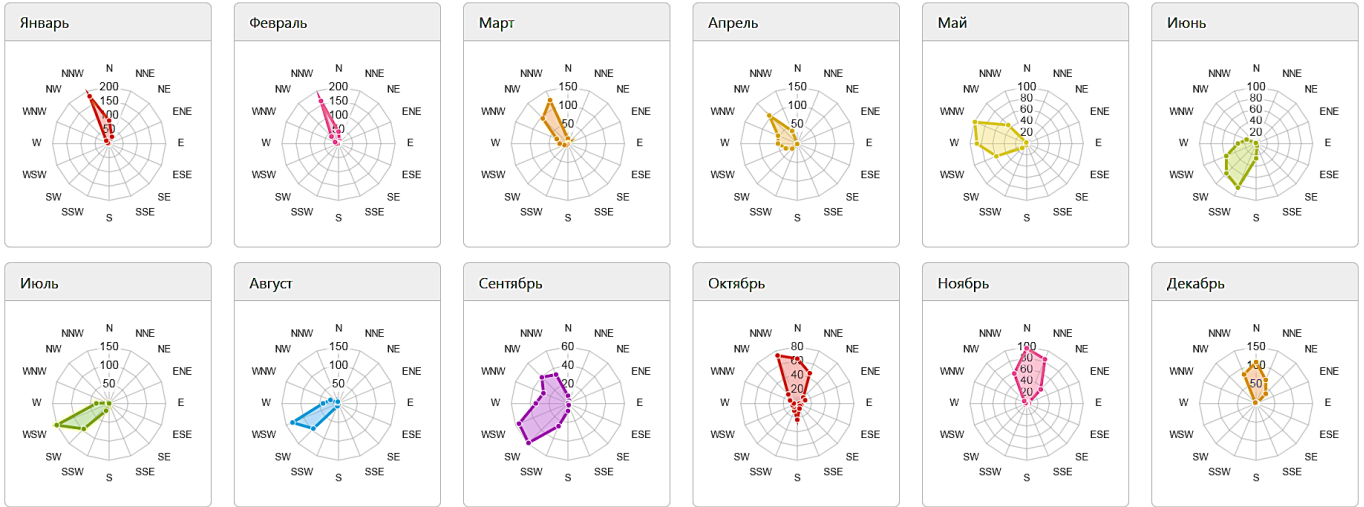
Январь
N NNE NE ENE E ESE SE SSE S SSW SW WSW W WNW NW NNW
200 150 100 50

Февраль
N NNE NE ENE E ESE SE SSE S SSW SW WSW W WNW NW NNW
200 150 100 50

Март
N NNE NE ENE E ESE SE SSE S SSW SW WSW W WNW NW NNW
150 100 50

Апрель
N NNE NE ENE E ESE SE SSE S SSW SW WSW W WNW NW NNW
150 100 50

Май
N NNE NE ENE E ESE SE SSE S SSW SW WSW W WNW NW NNW
100 80 60 40 20

Июнь
N NNE NE ENE E ESE SE SSE S SSW SW WSW W WNW NW NNW
100 80 60 40 20

Июль
N NNE NE ENE E ESE SE SSE S SSW SW WSW W WNW NW NNW
150 100 50

Август
N NNE NE ENE E ESE SE SSE S SSW SW WSW W WNW NW NNW
150 100 50

Сентябрь
N NNE NE ENE E ESE SE SSE S SSW SW WSW W WNW NW NNW
60 40 20

Октябрь
N NNE NE ENE E ESE SE SSE S SSW SW WSW W WNW NW NNW
80 60 40 20

Ноябрь
N NNE NE ENE E ESE SE SSE S SSW SW WSW W WNW NW NNW
100 80 60 40 20

Декабрь
N NNE NE ENE E ESE SE SSE S SSW SW WSW W WNW NW NNW
50